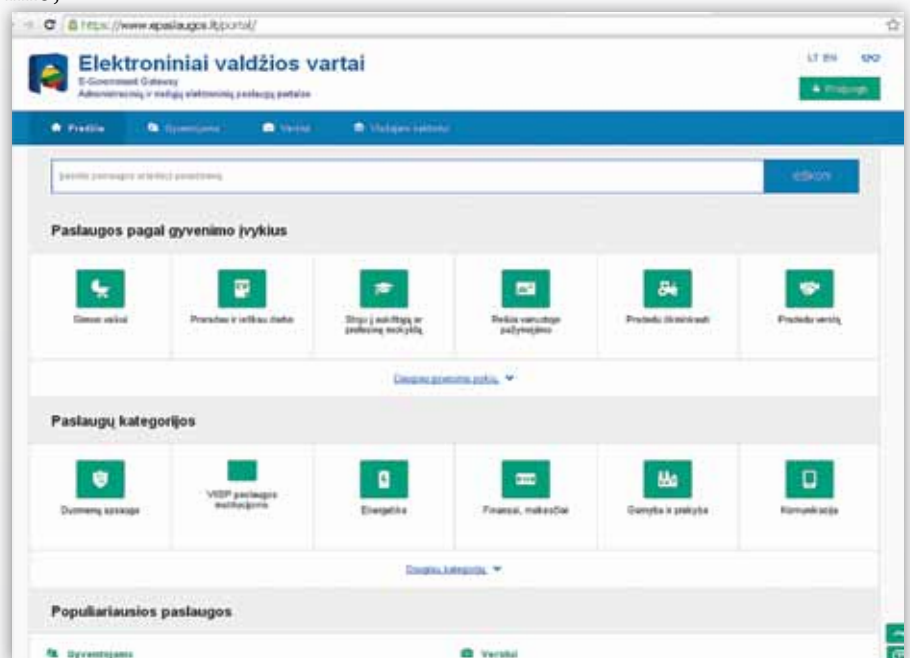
https://www.epaslaugos.lt/portal/

Elektroniniai valdžios vartai
E-Government Gateway
Administracinių ir viešųjų elektroninių paslaugų portalas

LT EN

Prisijungti

Pradžia
Gyventojams
Verslui
Viešajam sektoriui

Įveskite paslaugos arba jos pavadinimą

Ieškoti

Paslaugos pagal gyvenimo įvykius

Gimsta vaikas
Prarandu ir ieškau darbo
Stoju į aukštąją ar profesinę mokyklą
Reikia vairuotojo pažymėjimo
Pradedu ūkininkauti
Pradedu verslą

Daugiau gyvenimo įvykių

Paslaugų kategorijos

Duomenų apsauga
VIISP paslaugos institucijoms
Energetika
Finansai, mokesčiai
Gamyba ir prekyba
Komunikacija

Daugiau kategorijų

Populiariausios paslaugos

Gyventojams
Verslui